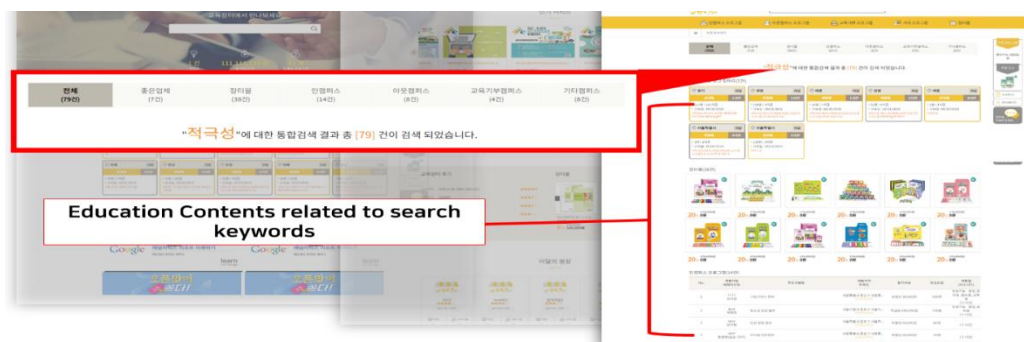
전체
(79건)

중앙업체
(7건)

찾티몰
(38건)

인캠퍼스
(14건)

아웃캠퍼스
(6건)

교육기부캠퍼스
(4건)

기타캠퍼스
(6건)

"적극성"에 대한 통합검색 결과 총 [79] 건이 검색 되었습니다.

Education Contents related to search keywords